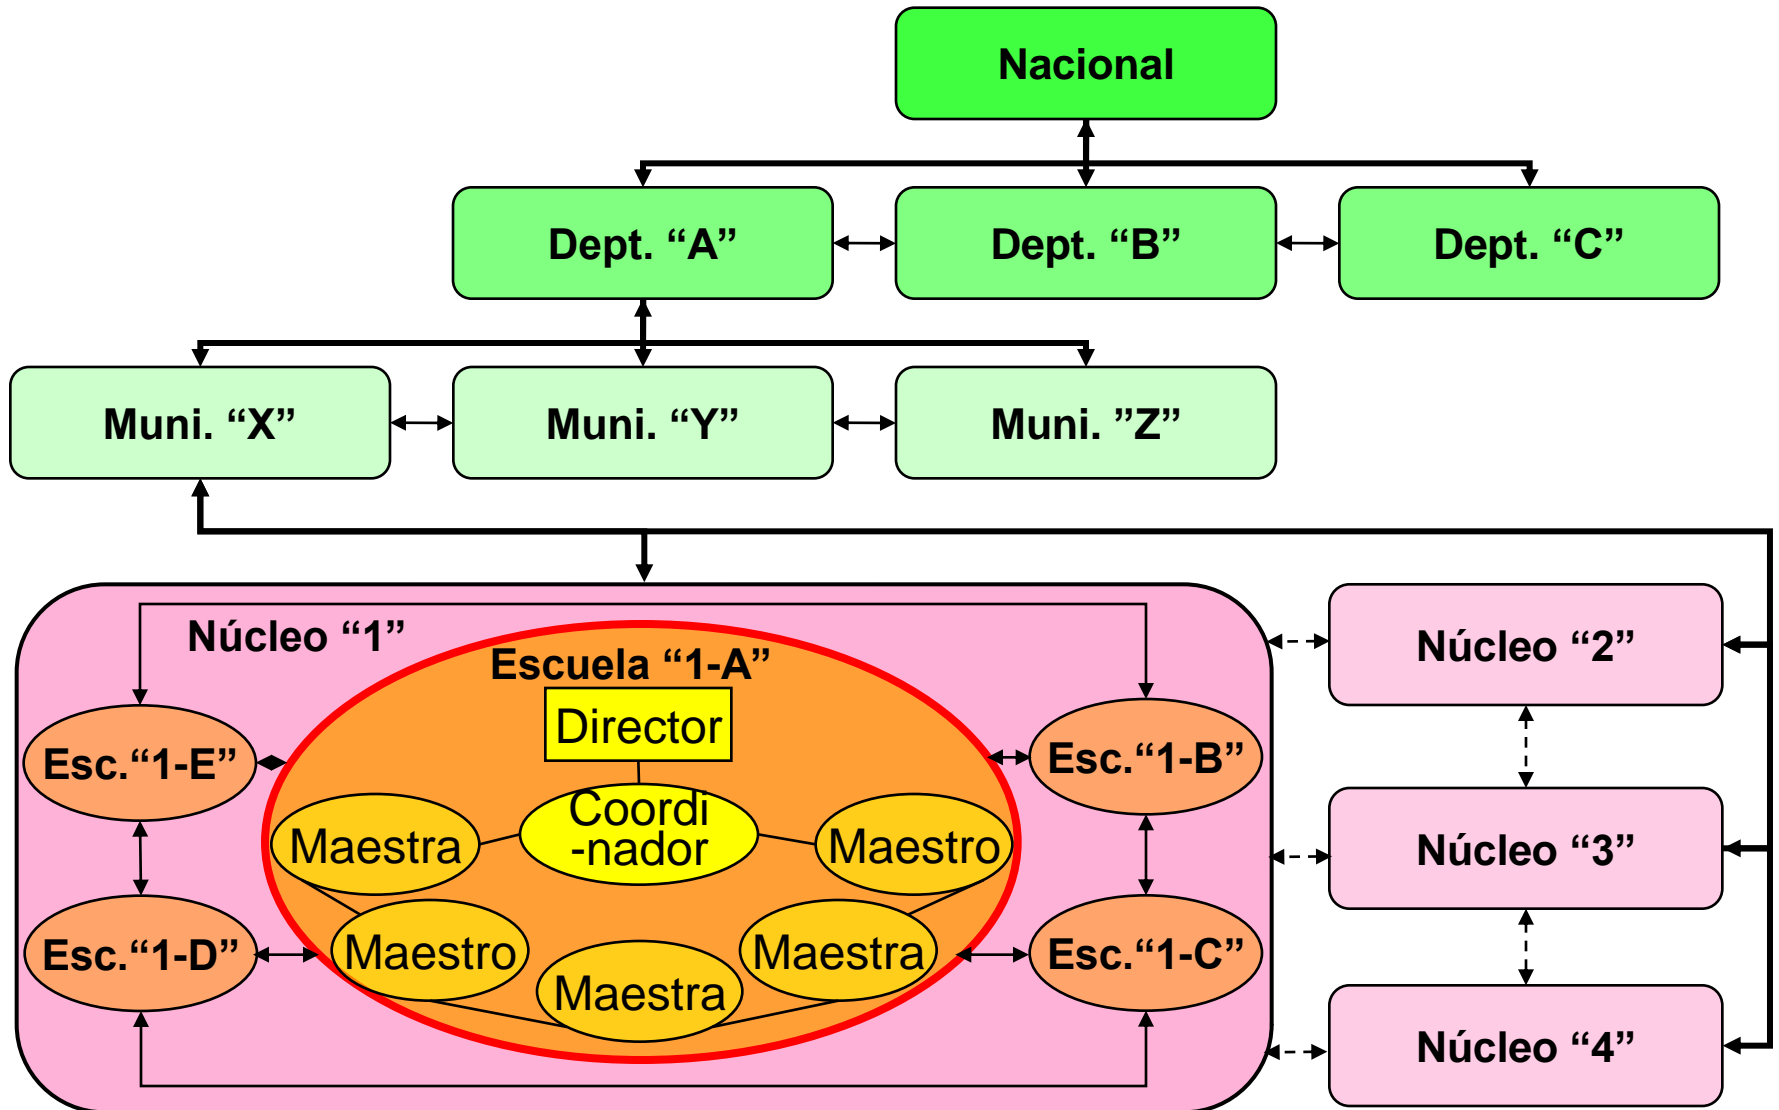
Nacional

Dept. “A”

Dept. “B”

Dept. “C”

Muni. “X”

Muni. “Y”

Muni. ”Z”

Núcleo “1”

Escuela “1-A”

Director

Coordi -nador

Maestra

Maestro

Maestro

Maestra

Maestra

Esc.“1-E”

Esc.“1-B”

Esc.“1-D”

Esc.“1-C”

Núcleo “2”

Núcleo “3”

Núcleo “4”